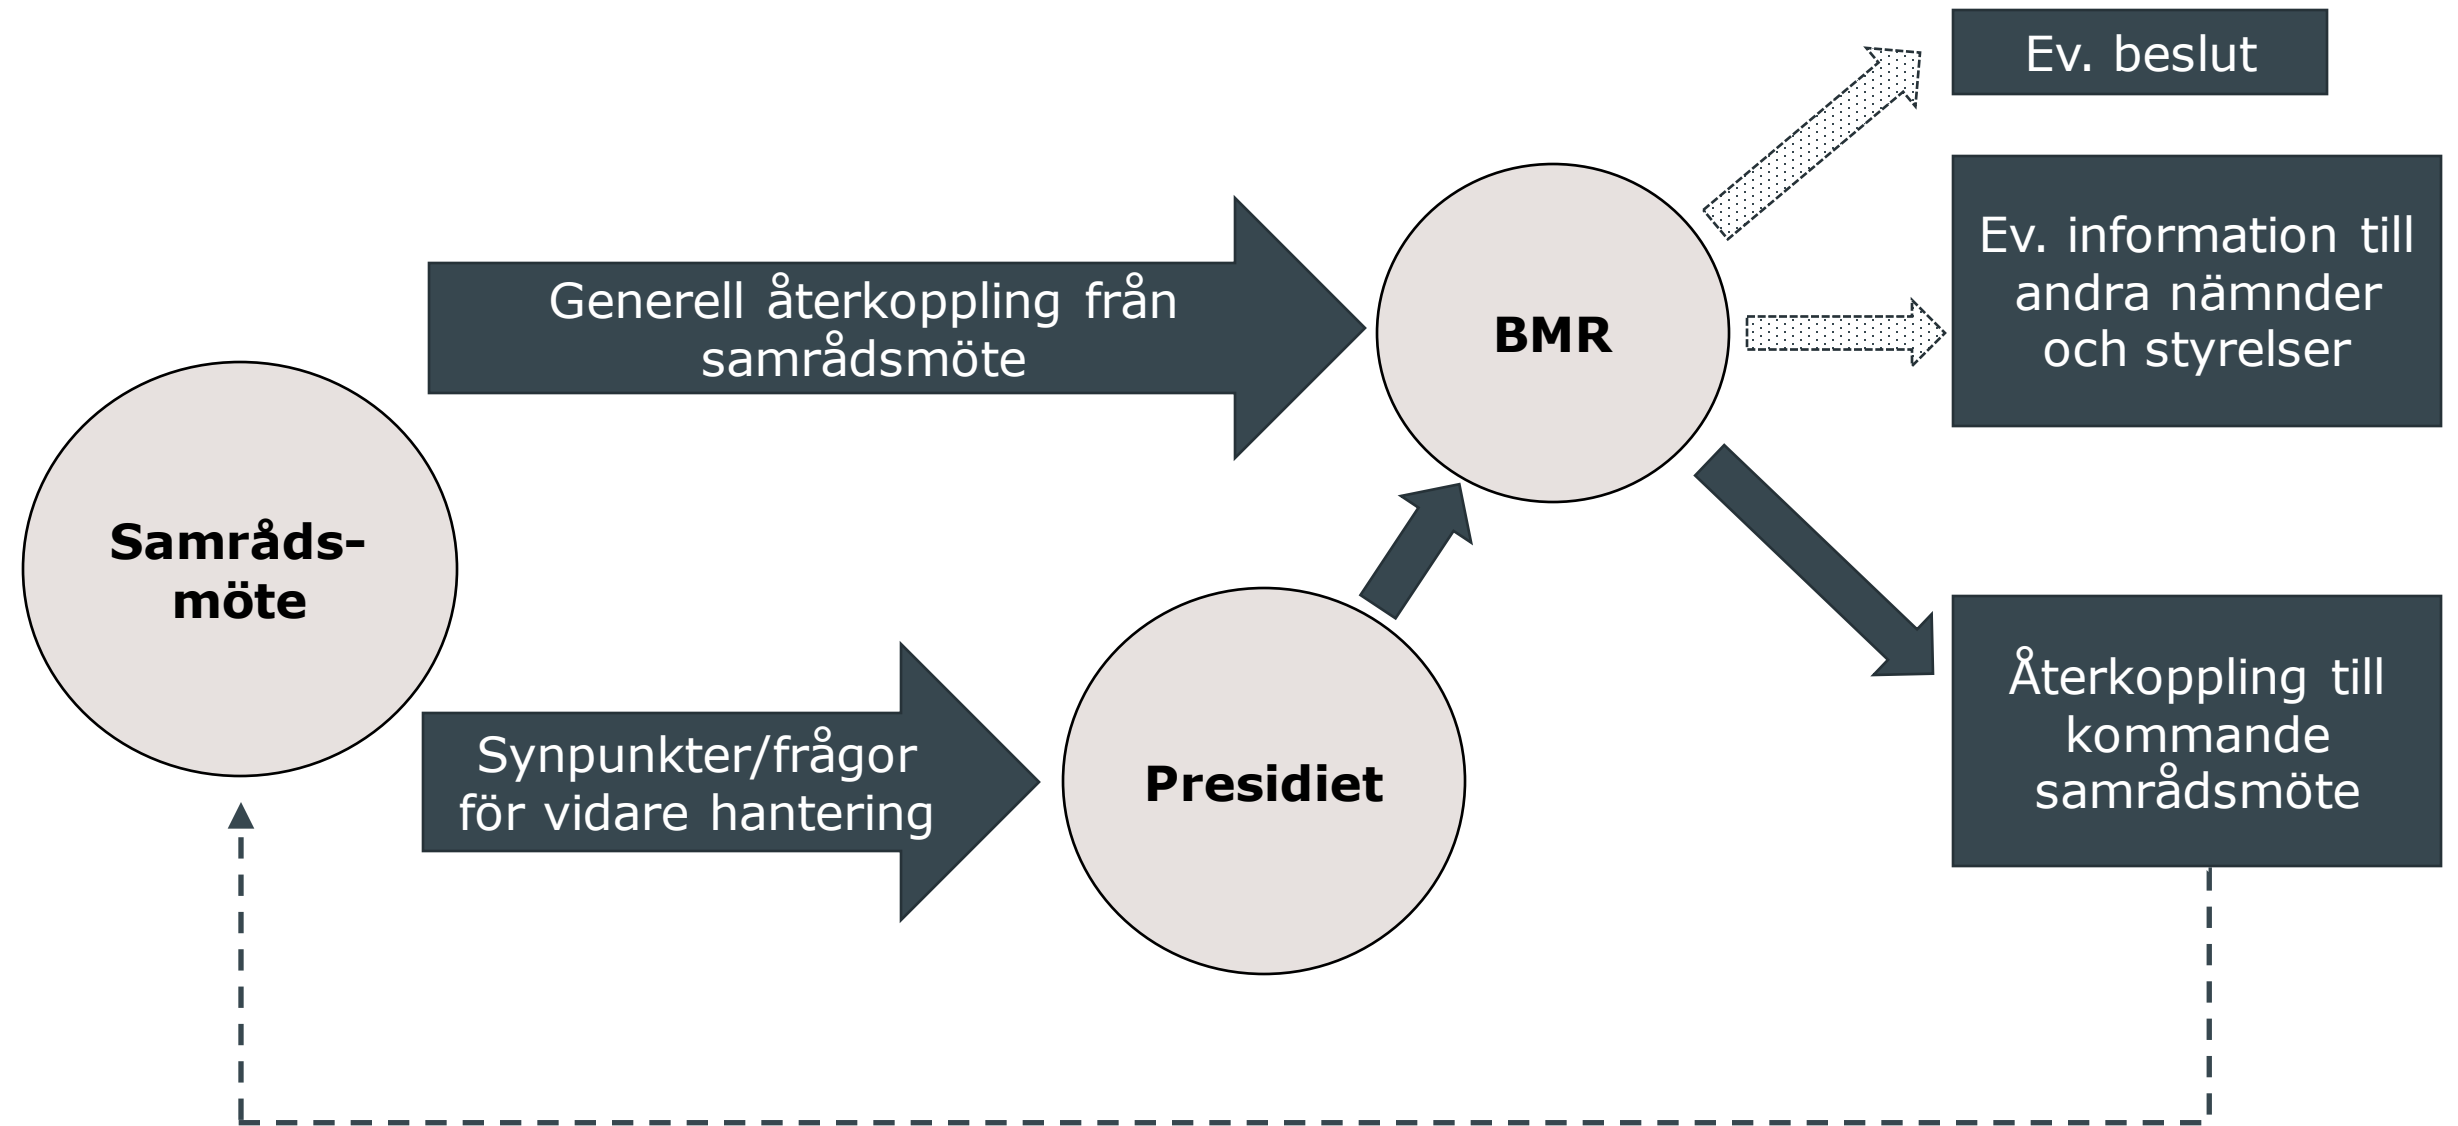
Ev. beslut

Generell återkoppling från samrådsmöte

BMR

Ev. information till andra nämnder och styrelser

Samråds-möte

Synpunkter/frågor för vidare hantering

Presidiet

Återkoppling till kommande samrådsmöte